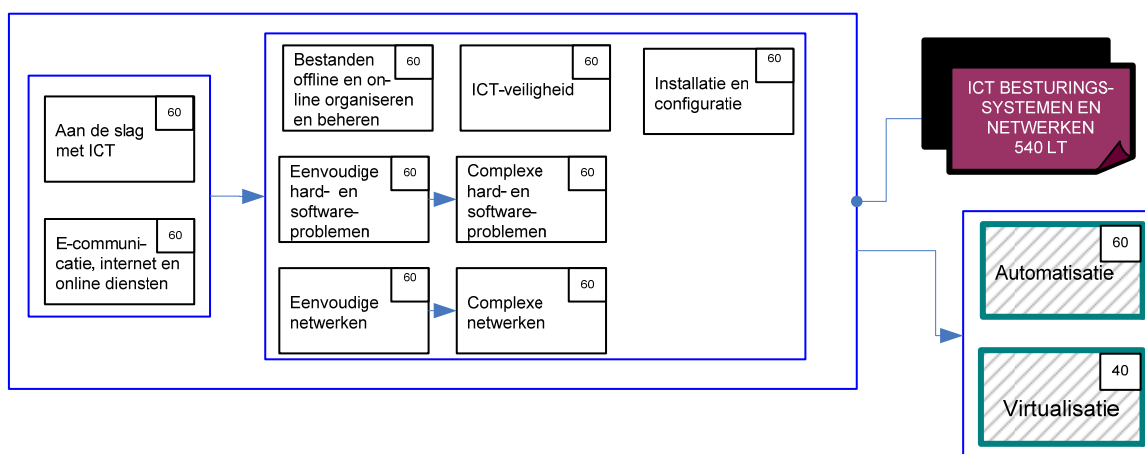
Aan de slag met ICT
60

E-communicatie, internet en online diensten
60

Bestanden offline en online organiseren en beheren
60

ICT-veiligheid
60

Installatie en configuratie
60

Eenvoudige hard- en softwareproblemen
60

Complexe hard- en softwareproblemen
60

Eenvoudige netwerken
60

Complexe netwerken
60

ICT BESTURINGSSYSTEMEN EN NETWERKEN
540 LT

Automatisatie
60

Virtualisatie
40